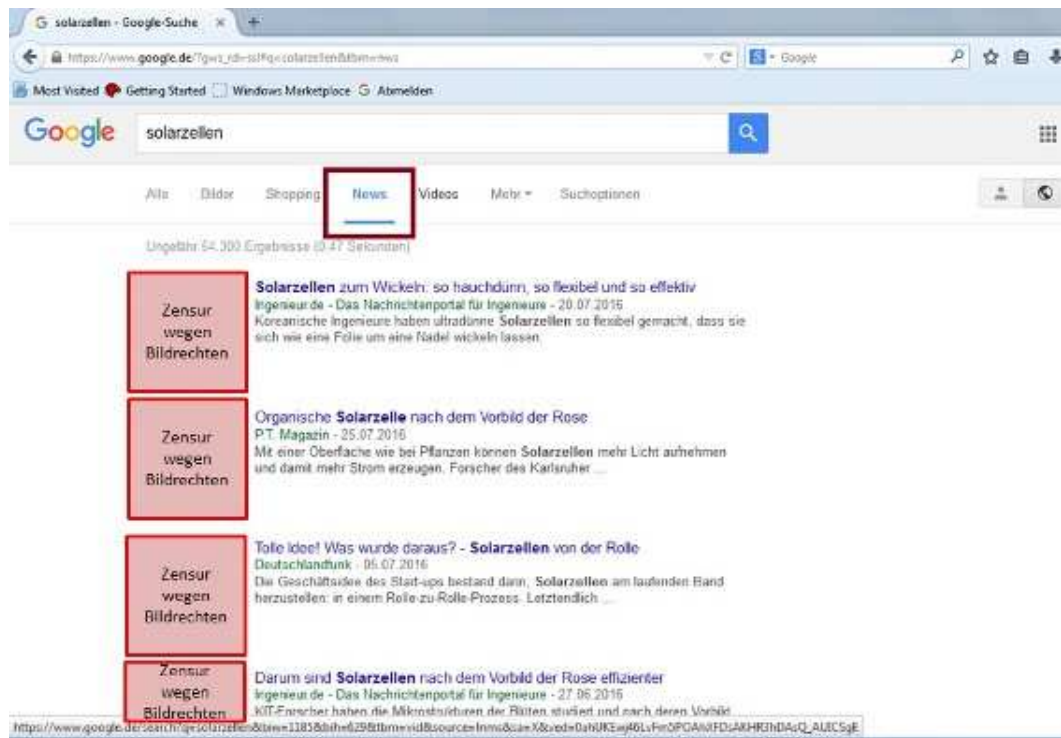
solarzellen - Google-Suche

https://www.google.de/?gws_rd=ssl#q=solarzellen&tbm=nws

Google

Most Visited Getting Started Windows Marketplace Abmelden

Google solarzellen

Alle Bilder Shopping News Videos Mehr Suchoptionen

Ungefähr 54.300 Ergebnisse (0,47 Sekunden)

Zensur wegen Bildrechten

Solarzellen zum Wickeln: so hauchdünn, so flexibel und so effektiv
Ingenieur.de - Das Nachrichtenportal für Ingenieure - 20.07.2016
Koreanische Ingenieure haben ultradünne Solarzellen so flexibel gemacht, dass sie sich wie eine Folie um eine Nadel wickeln lassen.

Zensur wegen Bildrechten

Organische Solarzelle nach dem Vorbild der Rose
P.T. Magazin - 25.07.2016
Mit einer Oberfläche wie bei Pflanzen können Solarzellen mehr Licht aufnehmen und damit mehr Strom erzeugen. Forscher des Karlsruher ...

Zensur wegen Bildrechten

Tolle Idee! Was wurde daraus? - Solarzellen von der Rolle
Deutschlandfunk - 05.07.2016
Die Geschäftsidee des Start-ups bestand darin, Solarzellen am laufenden Band herzustellen: in einem Rolle-zu-Rolle-Prozess. Letztendlich ...

Zensur wegen Bildrechten

Darum sind Solarzellen nach dem Vorbild der Rose effizienter
Ingenieur.de - Das Nachrichtenportal für Ingenieure - 27.06.2016
KIT-Forscher haben die Mikrostrukturen der Blüten studiert und nach deren Vorbild ...

https://www.google.de/search?q=solarzellen&biw=1185&bih=629&tbm=vid&source=lnms&sa=X&ved=0ahUKEwj46LvFm5POAhXFDsAKHR3hDAsQ_AUICSgE